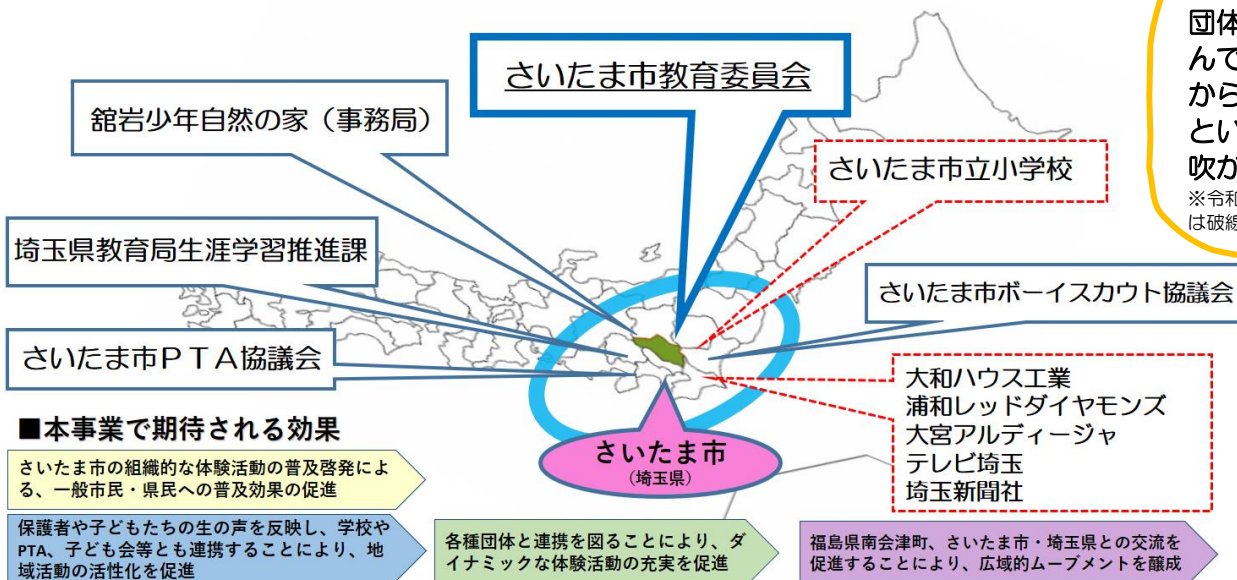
団体
んで
から
とい
吹が
※令和
は破線

さいたま市教育委員会

舘岩少年自然の家（事務局）

さいたま市立小学校

埼玉県教育局生涯学習推進課

さいたま市ボーイスカウト協議会

さいたま市ＰＴＡ協議会

大和ハウス工業
浦和レッドダイヤモンズ
大宮アルディージャ
テレビ埼玉
埼玉新聞社

さいたま市
（埼玉県）

■本事業で期待される効果

さいたま市の組織的な体験活動の普及啓発による、一般市民・県民への普及効果の促進

保護者や子どもたちの生の声を反映し、学校やPTA、子ども会等とも連携することにより、地域活動の活性化を促進

各種団体と連携を図ることにより、ダイナミックな体験活動の充実を促進

福島県南会津町、さいたま市・埼玉県との交流を促進することにより、広域的ムーブメントを醸成